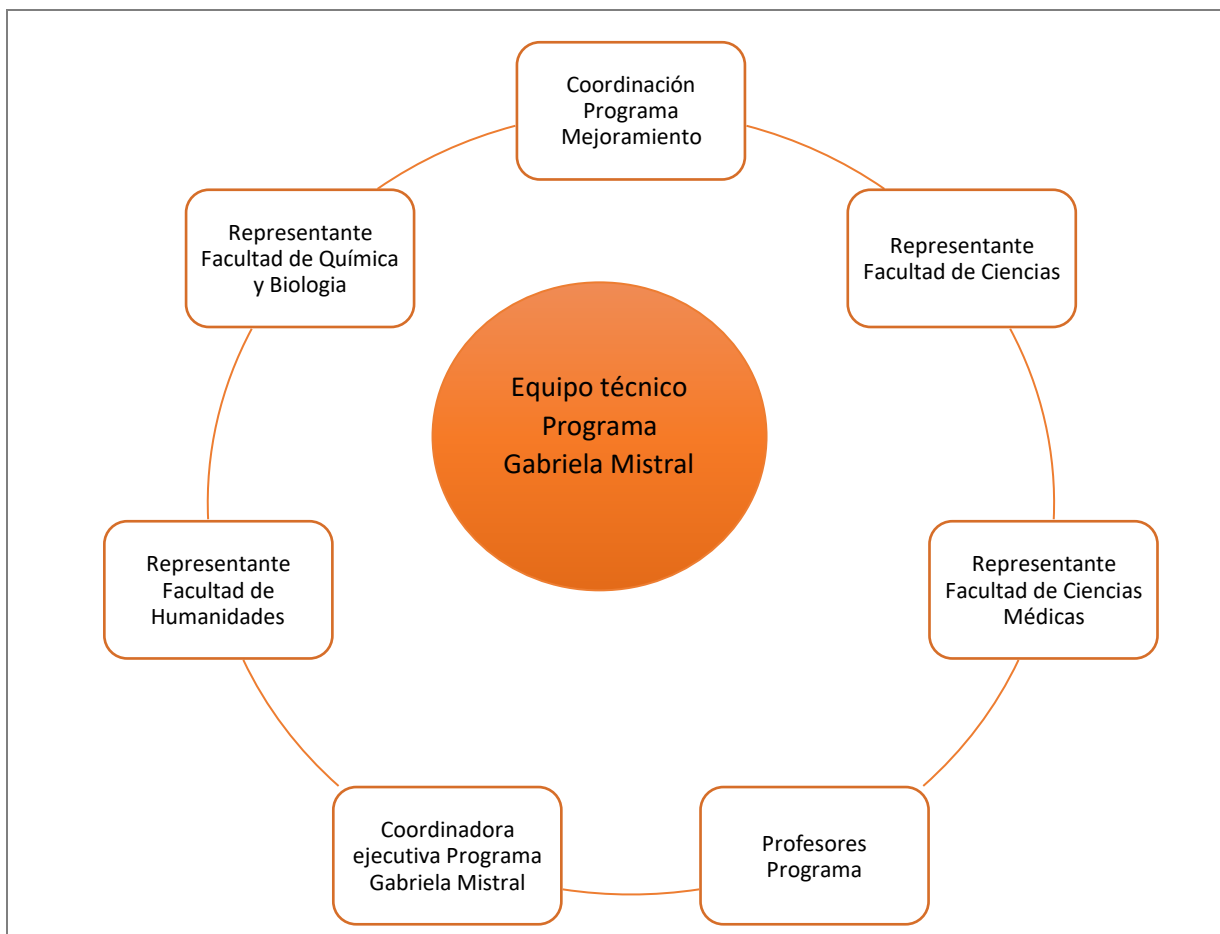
Coordinación Programa Mejoramiento

Representante Facultad de Ciencias

Representante Facultad de Ciencias Médicas

Profesores Programa

Coordinadora ejecutiva Programa Gabriela Mistral

Representante Facultad de Humanidades

Representante Facultad de Química y Biologia

Equipo técnico Programa Gabriela Mistral